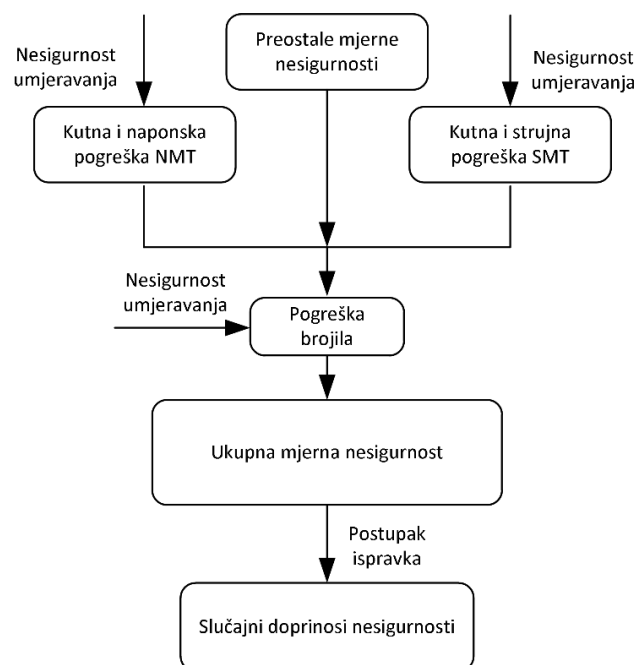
Nesigurnost umjeravanja

Preostale mjerne nesigurnosti

Nesigurnost umjeravanja

Kutna i naponska pogreška NMT

Kutna i strujna pogreška SMT

Nesigurnost umjeravanja

Pogreška brojila

Ukupna mjerna nesigurnost

Postupak ispravka

Slučajni doprinosi nesigurnosti